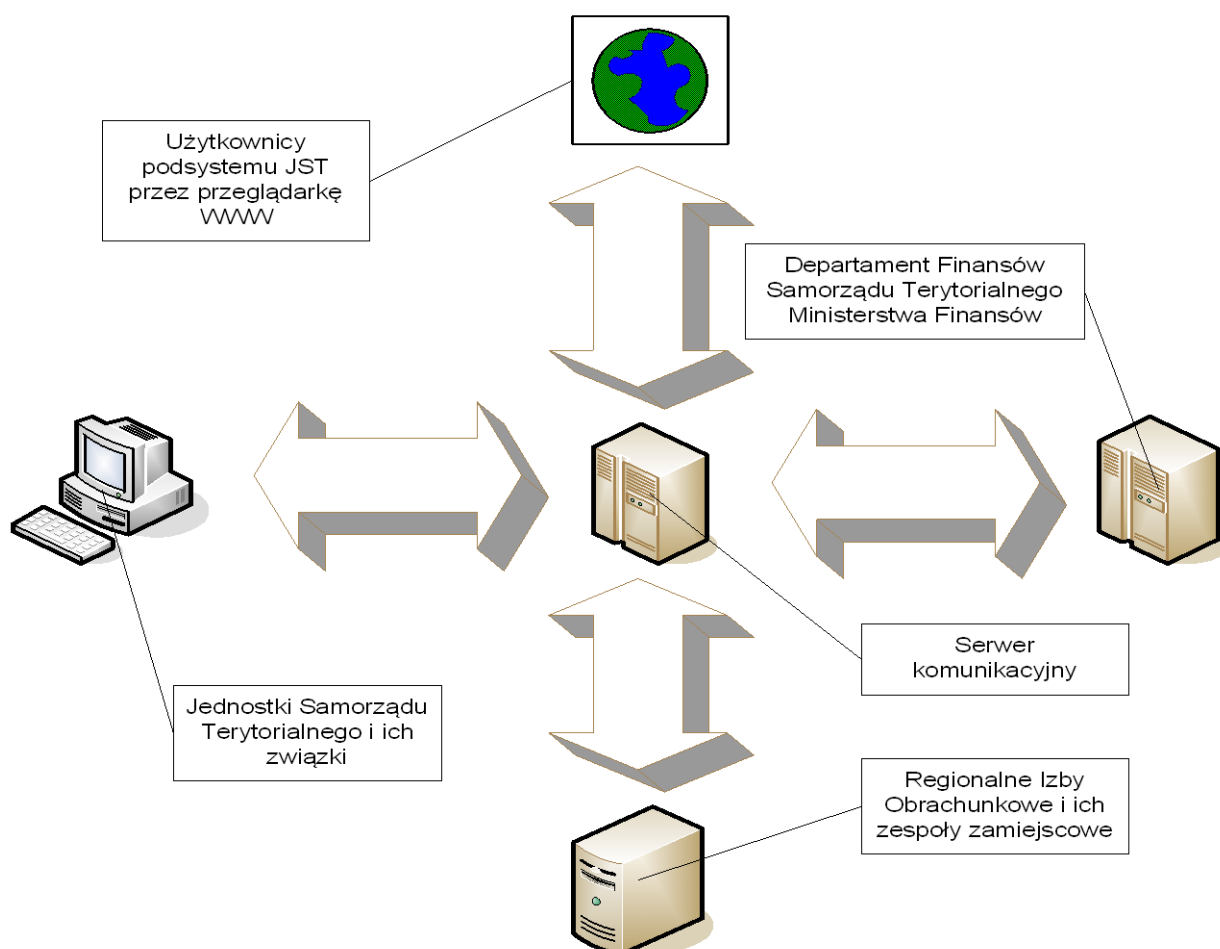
Użytkownicy podsystemu JST przez przeglądarkę WWW

Departament Finansów Samorządu Terytorialnego Ministerstwa Finansów

Serwer komunikacyjny

Jednostki Samorządu Terytorialnego i ich związki

Regionalne Izby Obrachunkowe i ich zespoły zamiejscowe